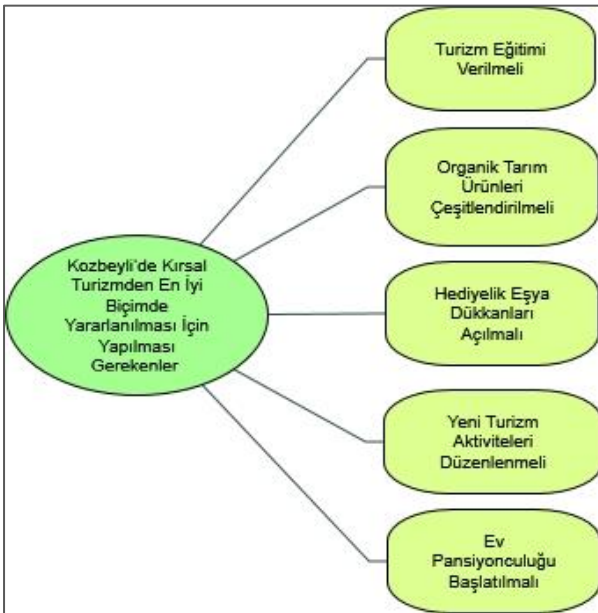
Kozbeyli'de Kırsal Turizmden En İyi Biçimde Yararlanılması İçin Yapılması Gerekenler

Turizm Eğitimi Verilmeli

Organik Tarım Ürünleri Çeşitlendirilmeli

Hediyelik Eşya Dükkanları Açılmalı

Yeni Turizm Aktiviteleri Düzenlenmeli

Ev Pansiyonculuğu Başlatılmalı